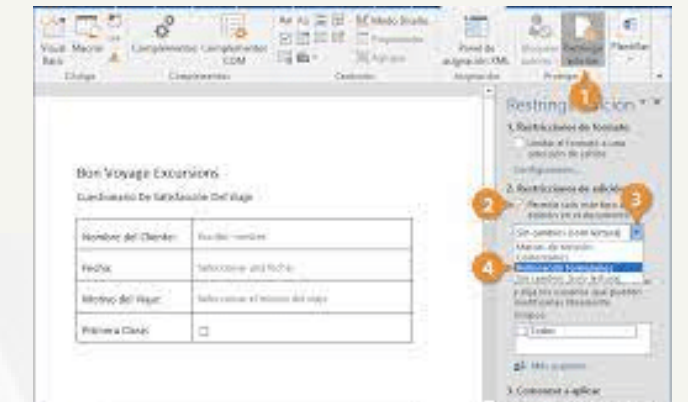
Visual Basic Macros Complementos Complementos COM Modo Diseño Propiedades Agrupar Panel de asignación XML Bloquear autores Restringir edición Plantillas
Código Complementos Controles Asignación Proteger

1

Restringir edición

1. Restricciones de formato
Limitar el formato a una selección de estilos
Configuración...

2. Restricciones de edición

2

3

Permitir solo este tipo de edición en el documento:
Sin cambios (solo lectura)
Marcas de revisión
Comentarios
Rellenando formularios
Sin cambios (solo lectura)

4

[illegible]
Grupos:
Todos
Más usuarios...

3. Comenzar a aplicar

Bon Voyage Excursions
Cuestionario De Satisfacción Del Viaje

| Nombre del Cliente: | Escribir nombre |
|---|---|
| Fecha: | Seleccionar una fecha |
| Motivo del Viaje: | Seleccionar el motivo del viaje |
| Primera Clase: | ☐ |